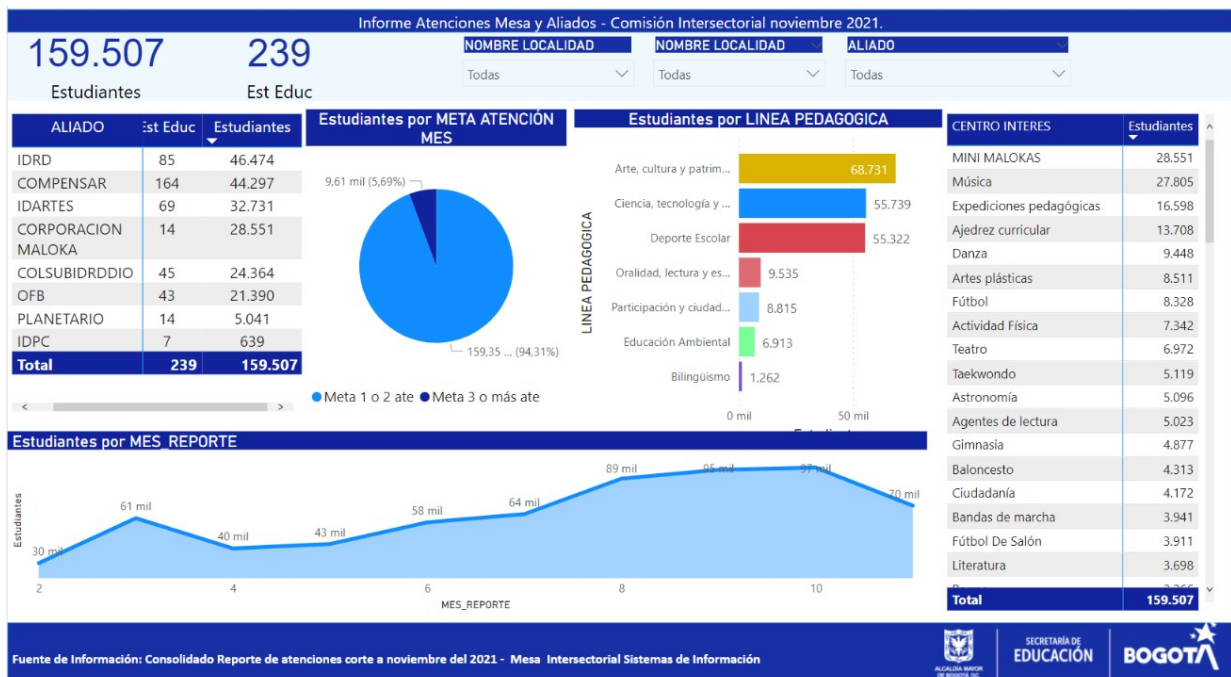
Informe Atenciones Mesa y Aliados - Comisión Intersectorial noviembre 2021.

159.507
Estudiantes

239
Est Educ

NOMBRE LOCALIDAD
Todas

NOMBRE LOCALIDAD
Todas

ALIADO
Todas

| ALIADO | Est Educ | Estudiantes |
|---|---|---|
| IDRD | 85 | 46.474 |
| COMPENSAR | 164 | 44.297 |
| IDARTES | 69 | 32.731 |
| CORPORACION MALOKA | 14 | 28.551 |
| COLSUBIDRDDIO | 45 | 24.364 |
| OFB | 43 | 21.390 |
| PLANETARIO | 14 | 5.041 |
| IDPC | 7 | 639 |
| Total | 239 | 159.507 |

Estudiantes por META ATENCIÓN MES

9,61 mil (5,69%)
159,35 ... (94,31%)
Meta 1 o 2 ate
Meta 3 o más ate

Estudiantes por LINEA PEDAGOGICA

LINEA PEDAGOGICA
Arte, cultura y patrim... 68.731
Ciencia, tecnología y ... 55.739
Deporte Escolar 55.322
Oralidad, lectura y es... 9.535
Participación y ciudad... 8.815
Educación Ambiental 6.913
Bilingüismo 1.262
0 mil
50 mil
Estudiantes

| CENTRO INTERES | Estudiantes |
|---|---|
| MINI MALOKAS | 28.551 |
| Música | 27.805 |
| Expediciones pedagógicas | 16.598 |
| Ajedrez curricular | 13.708 |
| Danza | 9.448 |
| Artes plásticas | 8.511 |
| Fútbol | 8.328 |
| Actividad Física | 7.342 |
| Teatro | 6.972 |
| Taekwondo | 5.119 |
| Astronomía | 5.096 |
| Agentes de lectura | 5.023 |
| Gimnasia | 4.877 |
| Baloncesto | 4.313 |
| Ciudadanía | 4.172 |
| Bandas de marcha | 3.941 |
| Fútbol De Salón | 3.911 |
| Literatura | 3.698 |
| Total | 159.507 |

Estudiantes por MES_REPORTE

Estudiantes
30 mil
61 mil
40 mil
43 mil
58 mil
64 mil
89 mil
95 mil
97 mil
70 mil
2
4
6
8
10
MES_REPORTE

Fuente de Información: Consolidado Reporte de atenciones corte a noviembre del 2021 - Mesa Intersectorial Sistemas de Información

ALCALDÍA MAYOR DE BOGOTÁ D.C.
SECRETARÍA DE EDUCACIÓN
BOGOTÁ